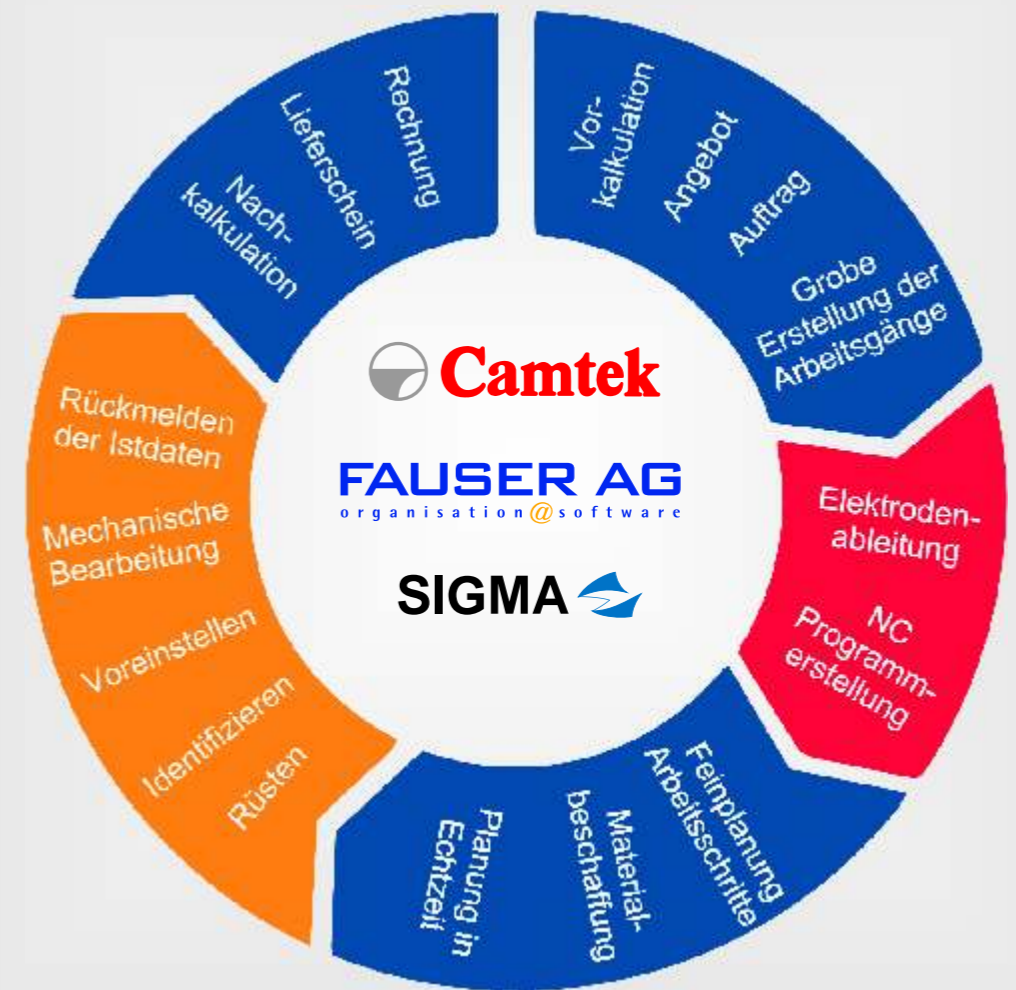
Vorkalkulation

Angebot

Auftrag

Grobe Erstellung der Arbeitsgänge

Elektrodenableitung

NC Programmerstellung

Feinplanung Arbeitsschritte

Materialbeschaffung

Planung in Echtzeit

Rüsten

Identifizieren

Voreinstellen

Mechanische Bearbeitung

Rückmelden der Istdaten

Nachkalkulation

Lieferschein

Rechnung

Camtek

FAUSER AG
organisation@software

SIGMA